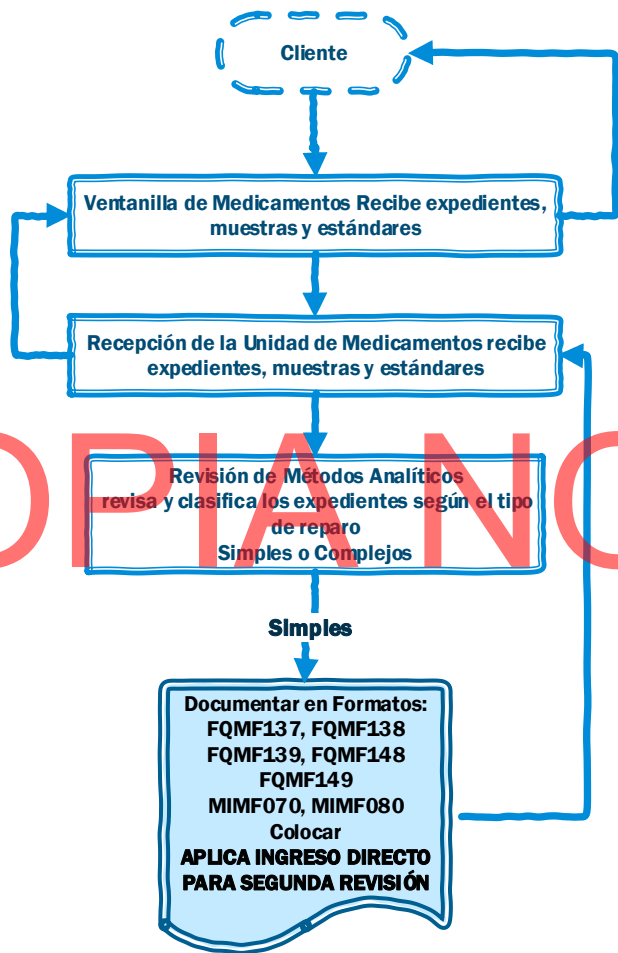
Cliente

Ventanilla de Medicamentos Recibe expedientes, muestras y estándares

Recepción de la Unidad de Medicamentos recibe expedientes, muestras y estándares

OPIA NO

Revisión de Métodos Analíticos revisa y clasifica los expedientes según el tipo de reparo Simples o Complejos

Simples

Documentar en Formatos: FQMF137, FQMF138 FQMF139, FQMF148 FQMF149 MIMF070, MIMF080 Colocar APLICA INGRESO DIRECTO PARA SEGUNDA REVISIÓN